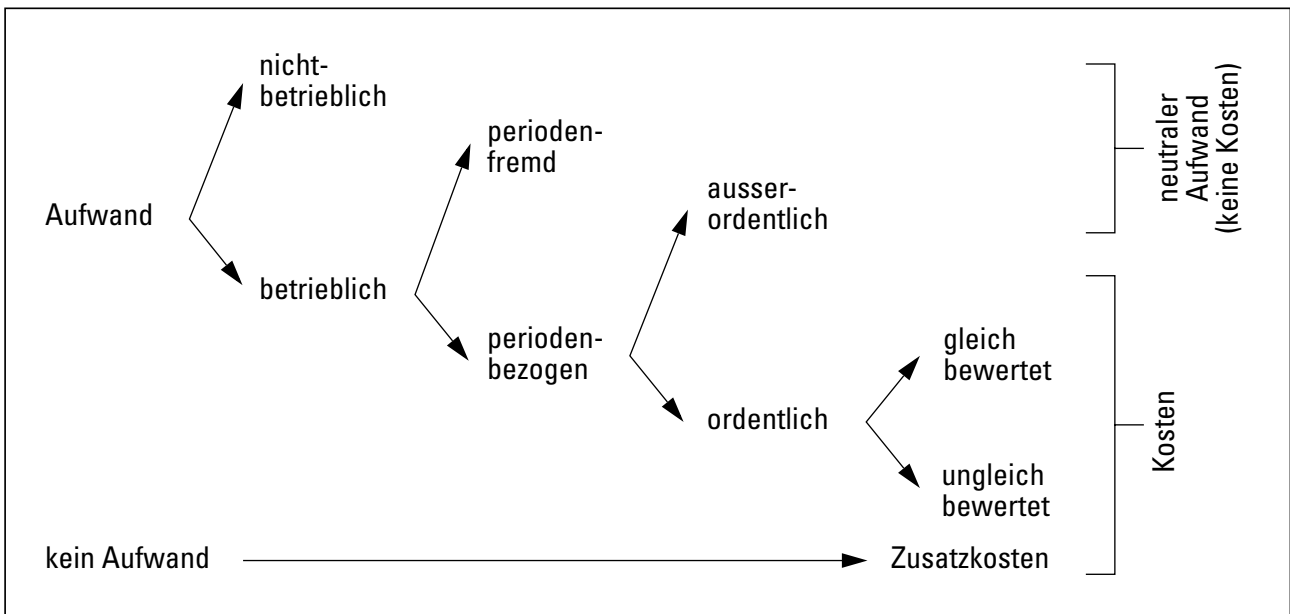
Aufwand

nicht-betrieblich

betrieblich

perioden-fremd

perioden-bezogen

ausser-ordentlich

ordentlich

gleich bewertet

ungleich bewertet

kein Aufwand

Zusatzkosten

neutraler Aufwand (keine Kosten)

Kosten